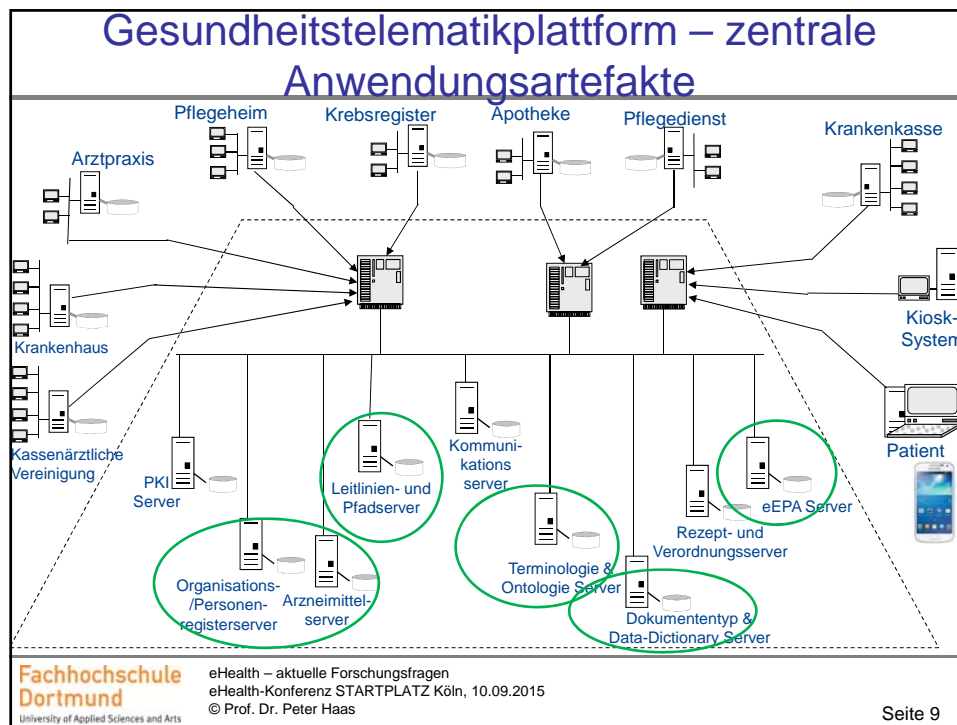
Gesundheitstelematikplattform – zentrale Anwendungsartefakte

Pflegeheim

Krebsregister

Apotheke

Pflegedienst

Krankenkasse

Arztpraxis

Krankenhaus

Kiosk-System

Kassenärztliche Vereinigung

Patient

PKI Server

Leitlinien- und Pfadserver

Kommunikations server

eEPA Server

Rezept- und Verordnungsserver

Terminologie & Ontologie Server

Organisations-/Personen-registerserver

Arzneimittel-server

Dokumententyp & Data-Dictionary Server

Fachhochschule Dortmund
University of Applied Sciences and Arts

eHealth – aktuelle Forschungsfragen
eHealth-Konferenz STARTPLATZ Köln, 10.09.2015
© Prof. Dr. Peter Haas

Seite 9